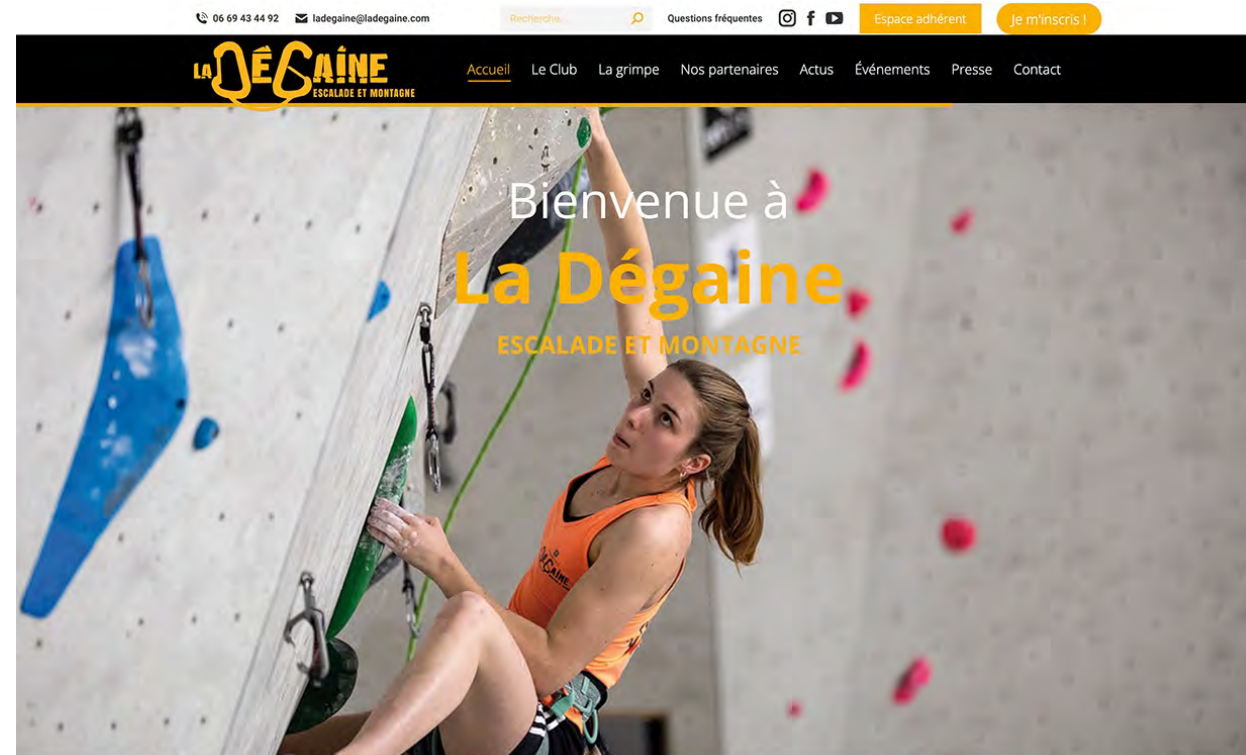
06 69 43 44 92 ladegaine@ladegaine.com Recherche... Questions fréquentes Espace adhérent Je m'inscris !

LA DÉGAINE ESCALADE ET MONTAGNE

Accueil Le Club La grimpe Nos partenaires Actus Événements Presse Contact

Bienvenue à

La Dégaine

ESCALADE ET MONTAGNE